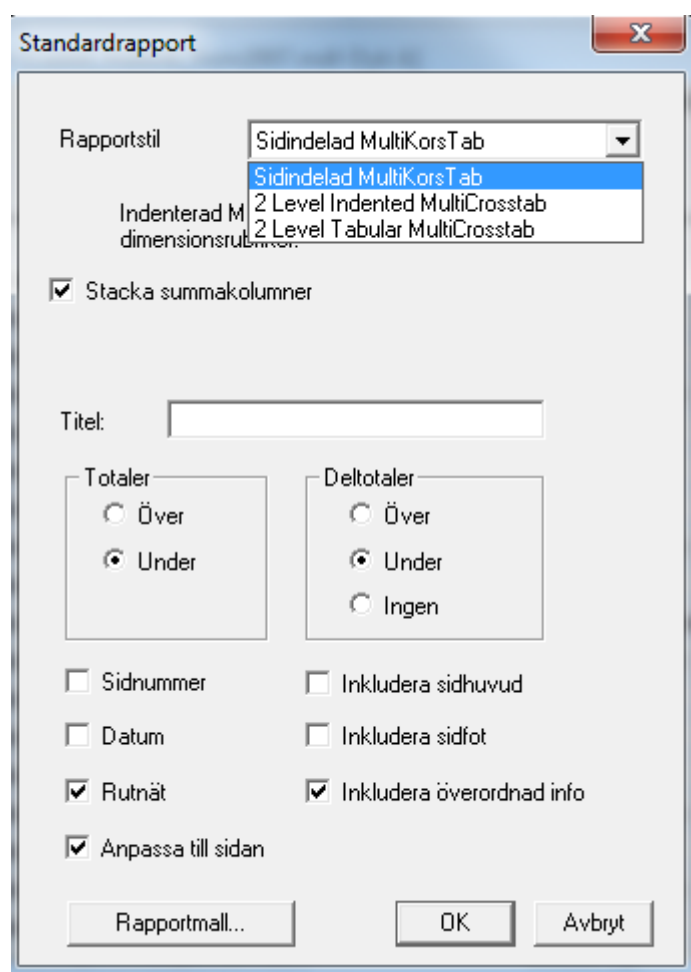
Standardrapport

Rapportstil
Sidindelad MultiKorsTab
Sidindelad MultiKorsTab
2 Level Indented MultiCrosstab
2 Level Tabular MultiCrosstab

Indenterad M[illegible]
dimensionsru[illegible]

Stacka summakolumner

Titel:

Totaler
Över
Under

Deltotaler
Över
Under
Ingen

Sidnummer
Inkludera sidhuvud
Datum
Inkludera sidfot
Rutnät
Inkludera överordnad info
Anpassa till sidan

Rapportmall...
OK
Avbryt